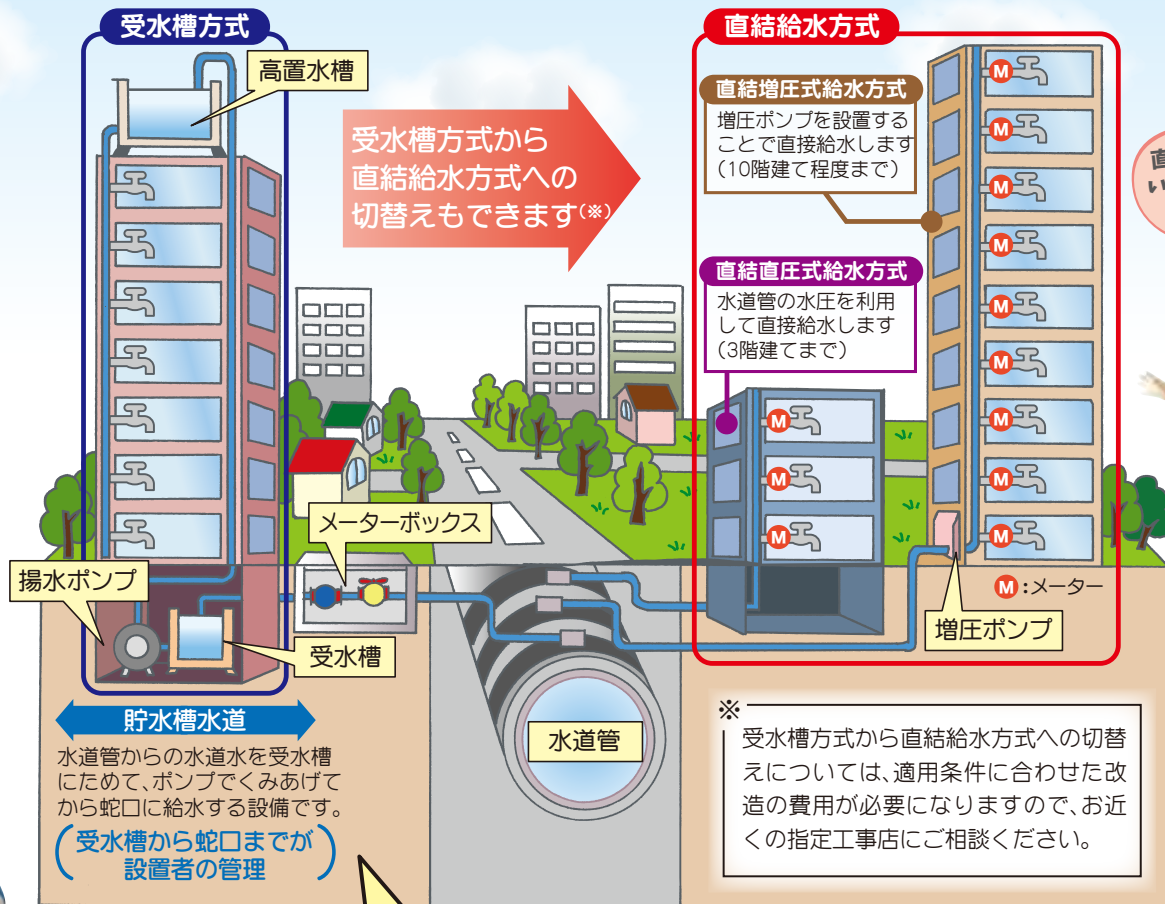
受水槽方式

高置水槽

受水槽方式から直結給水方式への切替えもできます(※)

直結給水方式

直結増圧式給水方式
増圧ポンプを設置することで直接給水します(10階建て程度まで)

直結直圧式給水方式
水道管の水圧を利用して直接給水します(3階建てまで)

メーターボックス

揚水ポンプ

受水槽

M:メーター

増圧ポンプ

貯水槽水道
水道管からの水道水を受水槽にためて、ポンプでくみあげてから蛇口に給水する設備です。
(受水槽から蛇口までが設置者の管理)

水道管

※
受水槽方式から直結給水方式への切替えについては、適用条件に合わせた改造の費用が必要になりますので、お近くの指定工事店にご相談ください。